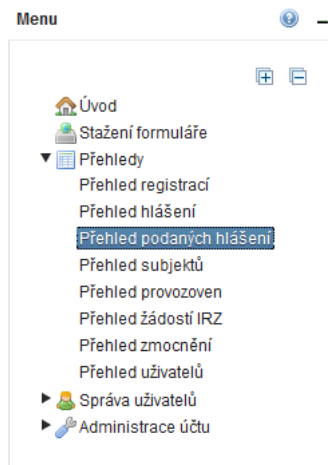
Menu

Úvod
Stažení formuláře
Přehledy
Přehled registrací
Přehled hlášení
Přehled podaných hlášení
Přehled subjektů
Přehled provozoven
Přehled žádostí IRZ
Přehled zmocnění
Přehled uživatelů
Správa uživatelů
Administrace účtu